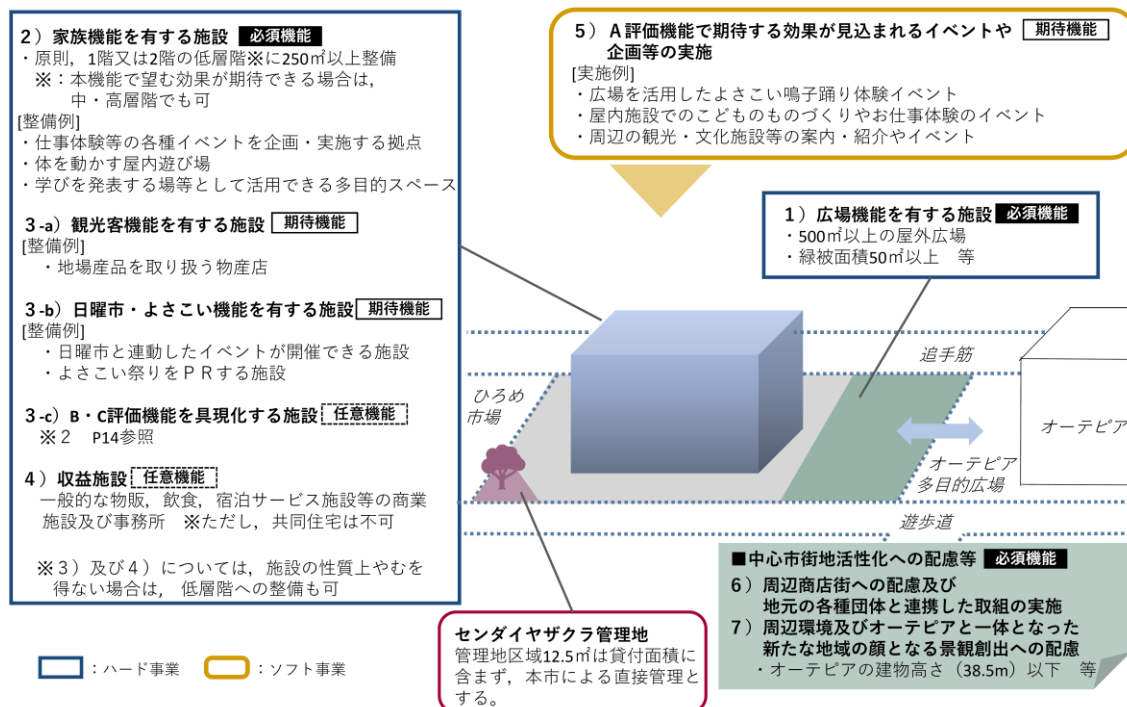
2）家族機能を有する施設 必須機能
・原則，1階又は2階の低層階※に250㎡以上整備
※：本機能で望む効果が期待できる場合は，中・高層階でも可
[整備例]
・仕事体験等の各種イベントを企画・実施する拠点
・体を動かす屋内遊び場
・学びを発表する場等として活用できる多目的スペース

3-a）観光客機能を有する施設 期待機能
[整備例]
・地場産品を取り扱う物産店

3-b）日曜市・よさこい機能を有する施設 期待機能
[整備例]
・日曜市と連動したイベントが開催できる施設
・よさこい祭りをＰＲする施設

3-c）B・C評価機能を具現化する施設 任意機能
※2　P14参照

4）収益施設 任意機能
一般的な物販，飲食，宿泊サービス施設等の商業施設及び事務所　※ただし，共同住宅は不可

※3）及び4）については，施設の性質上やむを得ない場合は，低層階への整備も可

5）A評価機能で期待する効果が見込まれるイベントや企画等の実施 期待機能
[実施例]
・広場を活用したよさこい鳴子踊り体験イベント
・屋内施設でのこどものものづくりやお仕事体験のイベント
・周辺の観光・文化施設等の案内・紹介やイベント

1）広場機能を有する施設 必須機能
・500㎡以上の屋外広場
・緑被面積50㎡以上　等

追手筋

ひろめ市場

オーテピア

オーテピア多目的広場

遊歩道

■中心市街地活性化への配慮等 必須機能
6）周辺商店街への配慮及び地元の各種団体と連携した取組の実施
7）周辺環境及びオーテピアと一体となった新たな地域の顔となる景観創出への配慮
・オーテピアの建物高さ（38.5m）以下　等

センダイヤザクラ管理地
管理地区域12.5㎡は貸付面積に含まず，本市による直接管理とする。

：ハード事業　：ソフト事業